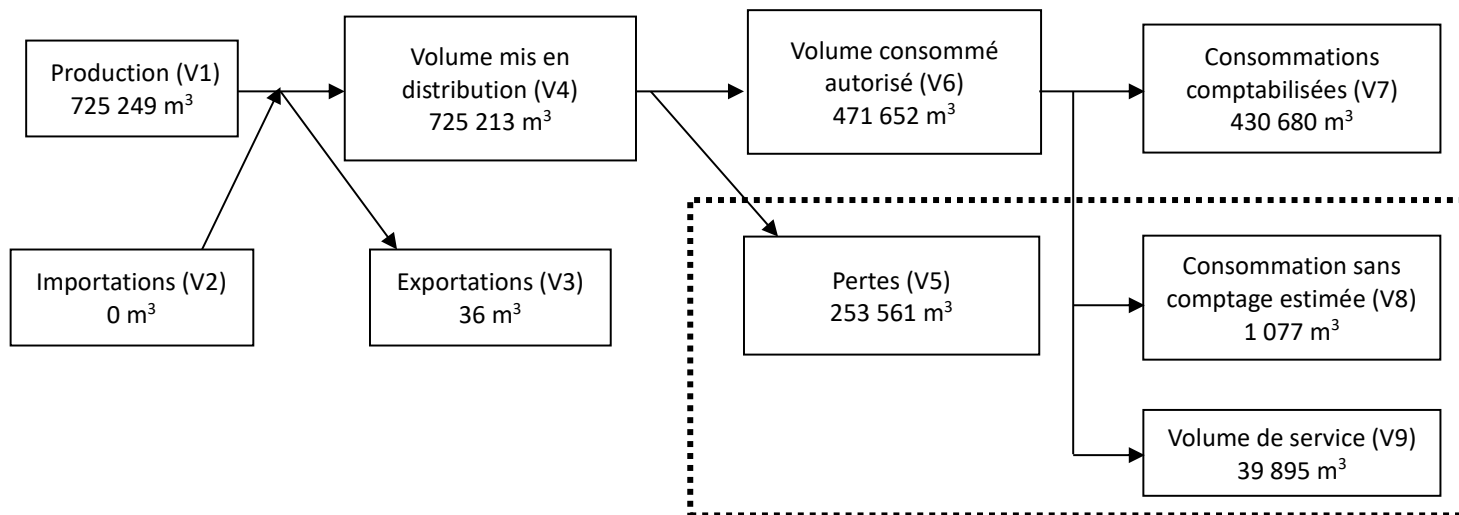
Production (V1)
725 249 m$^3$

Volume mis en distribution (V4)
725 213 m$^3$

Volume consommé autorisé (V6)
471 652 m$^3$

Consommations comptabilisées (V7)
430 680 m$^3$

Importations (V2)
0 m$^3$

Exportations (V3)
36 m$^3$

Pertes (V5)
253 561 m$^3$

Consommation sans comptage estimée (V8)
1 077 m$^3$

Volume de service (V9)
39 895 m$^3$